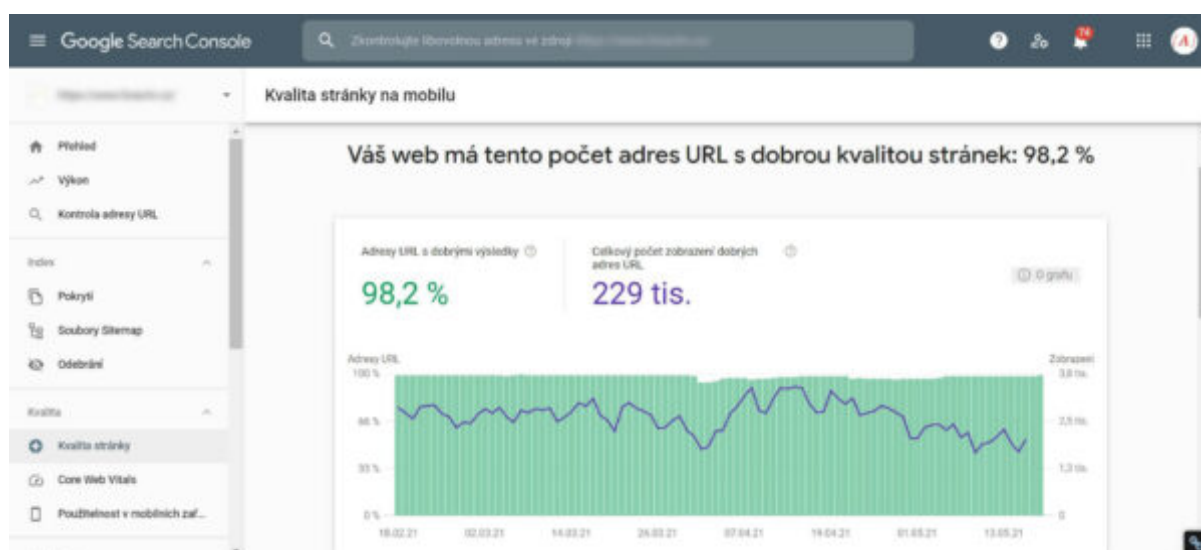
Google Search Console

Zkontrolujte libovolnou adresu ve zdroji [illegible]

74

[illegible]

Kvalita stránky na mobilu

Přehled
Výkon
Kontrola adresy URL

Index
Pokrytí
Soubory Sitemap
Odebrání

Kvalita
Kvalita stránky
Core Web Vitals
Použitelnost v mobilních zař...

Váš web má tento počet adres URL s dobrou kvalitou stránek: 98,2 %

Adresy URL s dobrými výsledky

98,2 %

Celkový počet zobrazení dobrých adres URL

229 tis.

O grafu

Adresy URL

Zobrazení

100 %

66 %

33 %

0 %

3,8 tis.

2,5 tis.

1,3 tis.

0

18.02.21
02.03.21
14.03.21
26.03.21
07.04.21
19.04.21
01.05.21
13.05.21